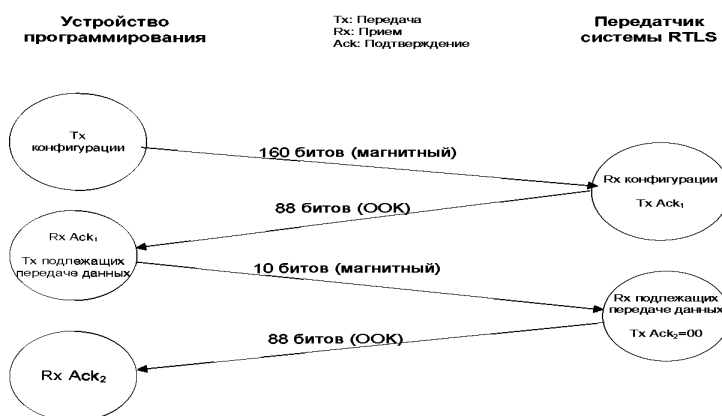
Устройство программирования

Tx: Передача
Rx: Прием
Ack: Подтверждение

Передатчик системы RTLS

Tx конфигурации

160 битов (магнитный)

Rx конфигурации

Tx $Ack_1$

88 битов (OOK)

Rx $Ack_1$

Tx подлежащих передаче данных

10 битов (магнитный)

Rx подлежащих передаче данных

Tx $Ack_2$=00

88 битов (OOK)

Rx $Ack_2$